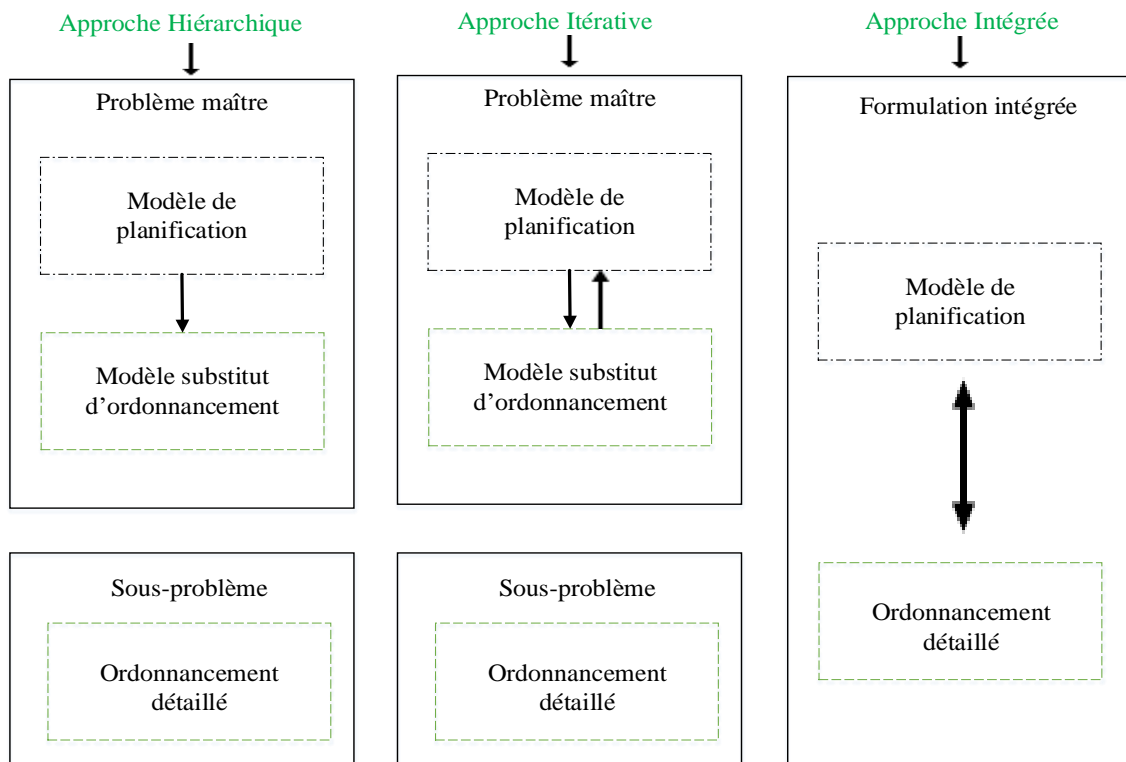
Approche Hiérarchique

Problème maître

Modèle de planification

Modèle substitut d'ordonnancement

Sous-problème

Ordonnancement détaillé

Approche Itérative

Problème maître

Modèle de planification

Modèle substitut d'ordonnancement

Sous-problème

Ordonnancement détaillé

Approche Intégrée

Formulation intégrée

Modèle de planification

Ordonnancement détaillé